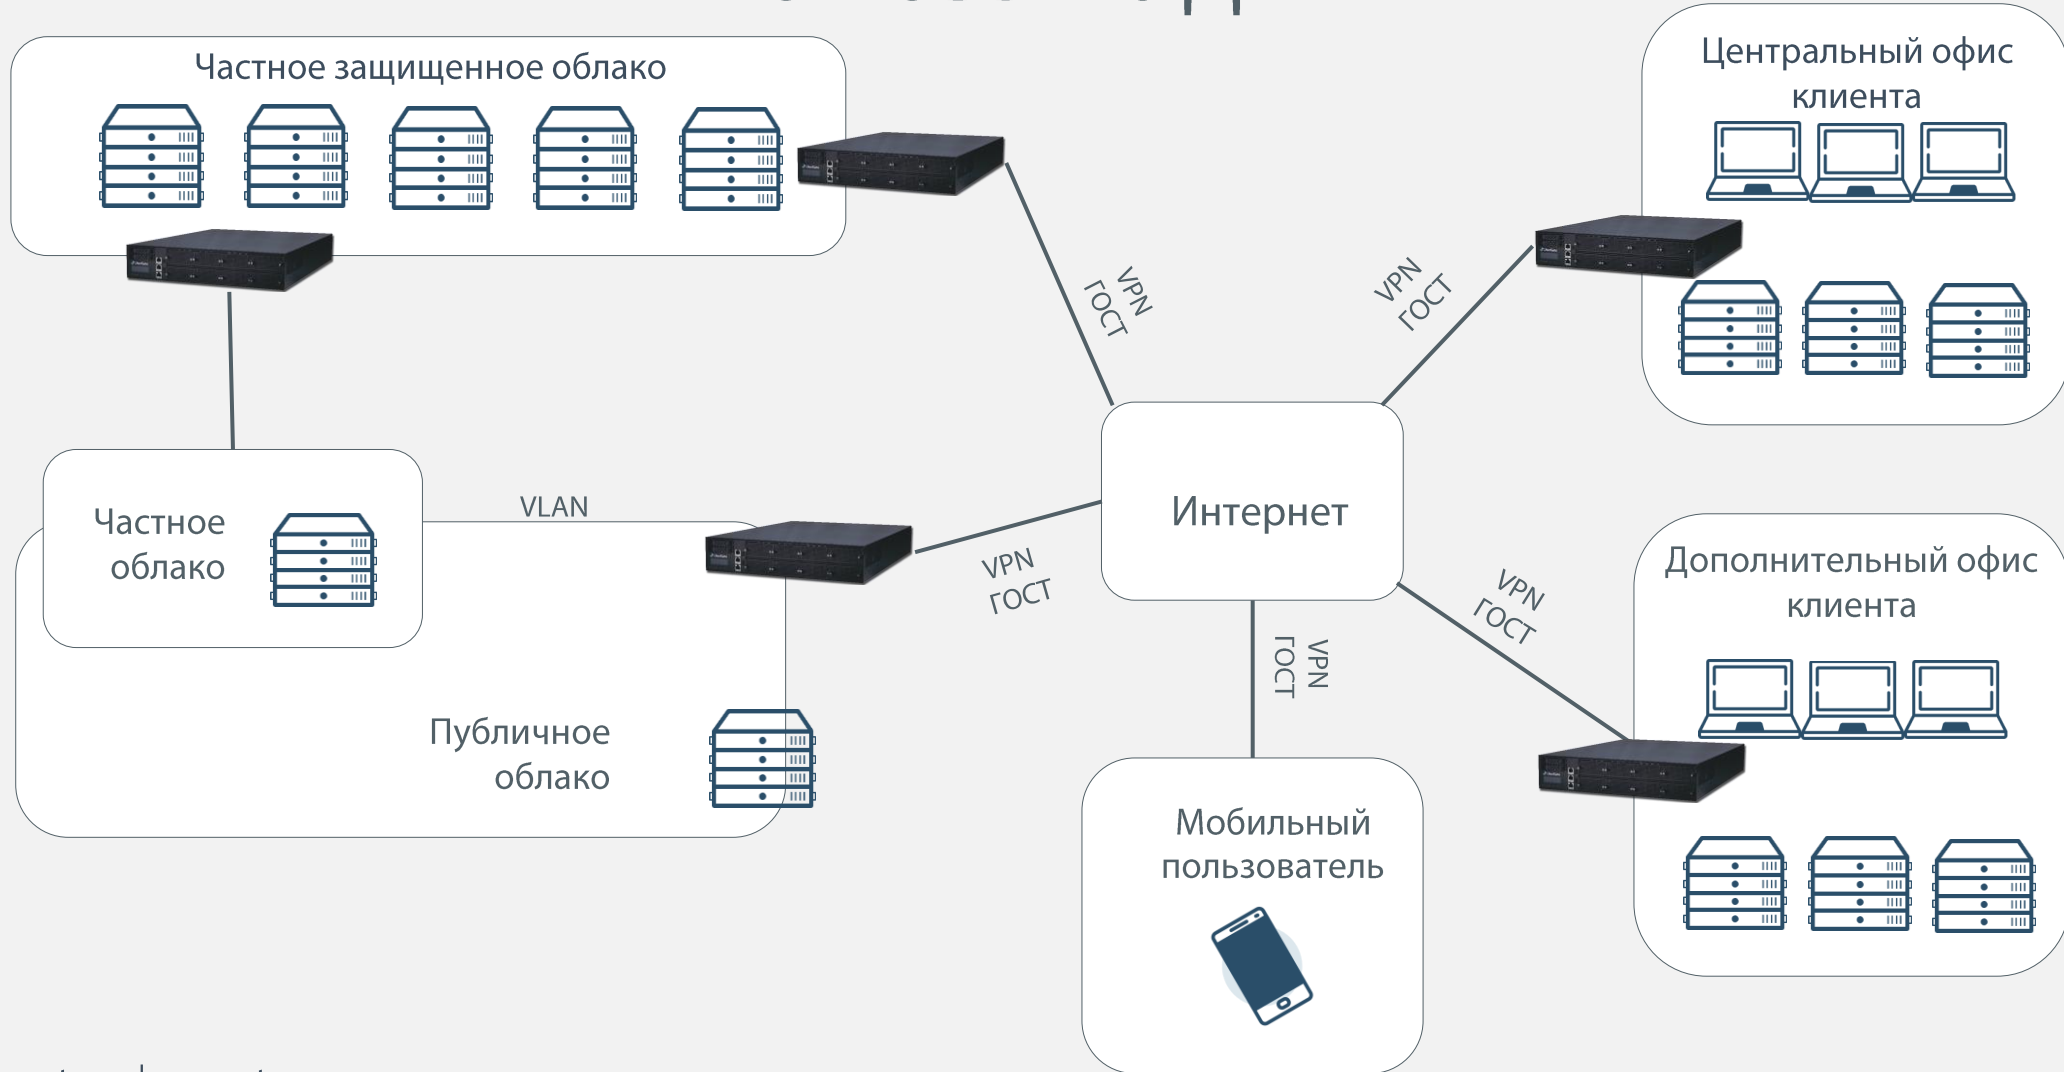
Частное защищенное облако

Центральный офис клиента

VPN ГОСТ

VPN ГОСТ

Частное облако

VLAN

Интернет

VPN ГОСТ

Дополнительный офис клиента

VPN ГОСТ

VPN ГОСТ

Публичное облако

Мобильный пользователь